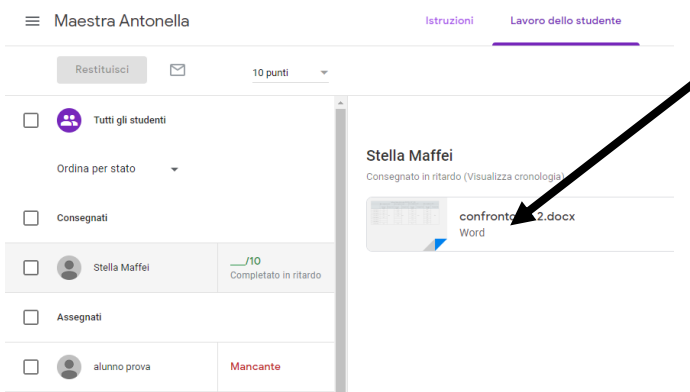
Maestra Antonella

Istruzioni

Lavoro dello studente

Restituisci

10 punti

Tutti gli studenti

Ordina per stato

Consegnati

Stella Maffei

___/10
Completato in ritardo

Assegnati

alunno prova

Mancante

Stella Maffei

Consegnato in ritardo (Visualizza cronologia)

confronto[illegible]2.docx
Word